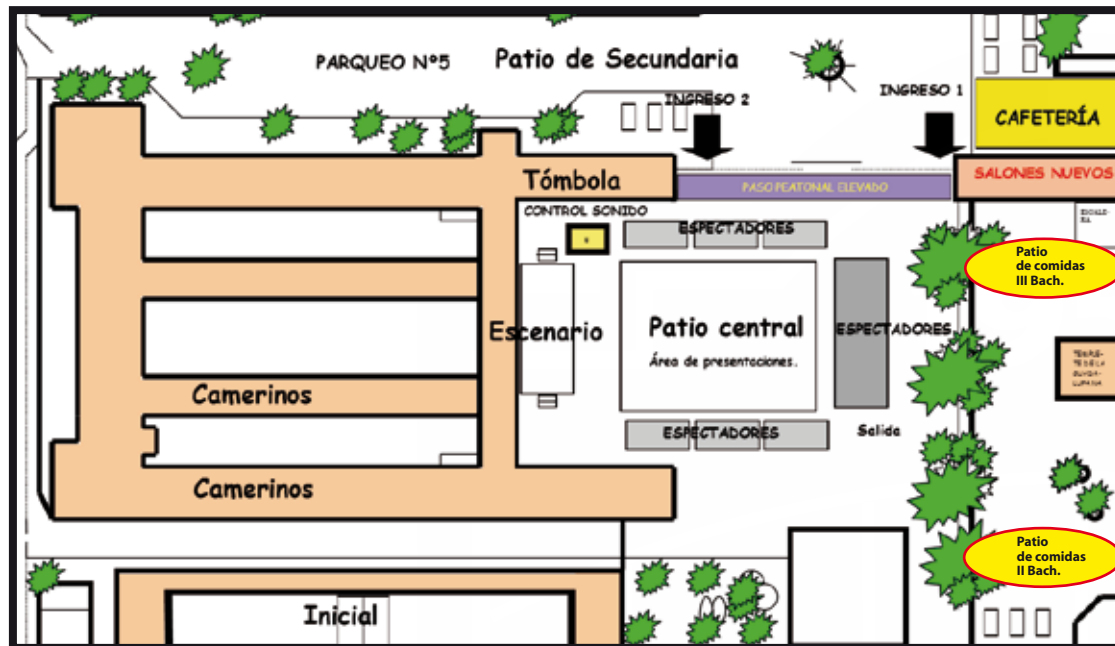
PARQUEO N°5

Patio de Secundaria

INGRESO 2

INGRESO 1

CAFETERÍA

Tómbola

PASO PEATONAL ELEVADO

SALONES NUEVOS

CONTROL SONIDO

ESPECTADORES

Patio de comidas III Bach.

Escenario

Patio central

Área de presentaciones.

ESPECTADORES

Camerinos

ESPECTADORES

Salida

Camerinos

Patio de comidas II Bach.

Inicial